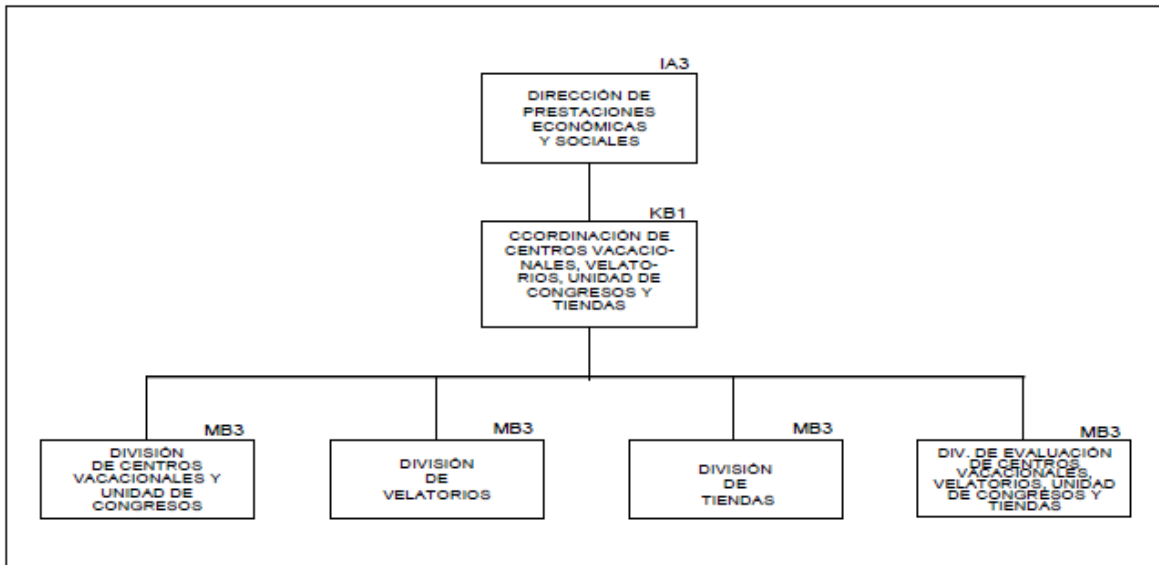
IA3

DIRECCIÓN DE PRESTACIONES ECONÓMICAS Y SOCIALES

KB1

CCORDINACIÓN DE CENTROS VACACIONALES, VELATORIOS, UNIDAD DE CONGRESOS Y TIENDAS

MB3

DIVISIÓN DE CENTROS VACACIONALES Y UNIDAD DE CONGRESOS

MB3

DIVISIÓN DE VELATORIOS

MB3

DIVISIÓN DE TIENDAS

MB3

DIV. DE EVALUACIÓN DE CENTROS VACACIONALES, VELATORIOS, UNIDAD DE CONGRESOS Y TIENDAS